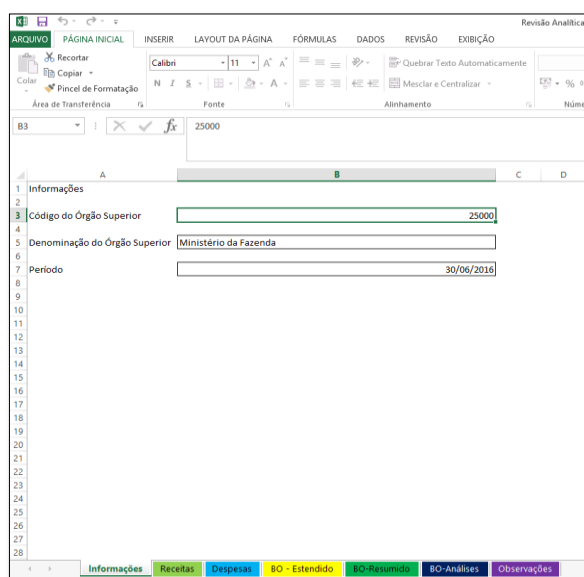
Revisão Analític

ARQUIVO PÁGINA INICIAL INSERIR LAYOUT DA PÁGINA FÓRMULAS DADOS REVISÃO EXIBIÇÃO

Recortar
Copiar
Colar
Pincel de Formatação
Área de Transferência

Calibri 11
N I S
Fonte

Quebrar Texto Automaticamente
Mesclar e Centralizar
Alinhamento

% 000
Núme

B3 $fx$ 25000

| | A | B | C | D |
|---|---|---|---|---|
| 1 | Informações | | | |
| 2 | | | | |
| 3 | Código do Órgão Superior | 25000 | | |
| 4 | | | | |
| 5 | Denominação do Órgão Superior | Ministério da Fazenda | | |
| 6 | | | | |
| 7 | Período | 30/06/2016 | | |
| 8 | | | | |
| 9 | | | | |
| 10 | | | | |
| 11 | | | | |
| 12 | | | | |
| 13 | | | | |
| 14 | | | | |
| 15 | | | | |
| 16 | | | | |
| 17 | | | | |
| 18 | | | | |
| 19 | | | | |
| 20 | | | | |
| 21 | | | | |
| 22 | | | | |
| 23 | | | | |
| 24 | | | | |
| 25 | | | | |
| 26 | | | | |
| 27 | | | | |
| 28 | | | | |

Informações Receitas Despesas BO - Estendido BO-Resumido BO-Análises Observações